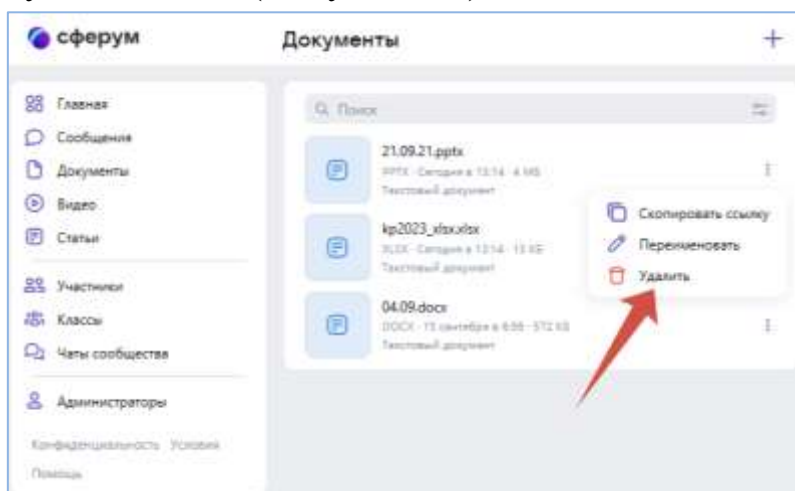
сферум

Документы

+

Главная
Сообщения
Документы
Видео
Статьи

Участники
Классы
Чаты сообщества

Администраторы

Конфиденциальность Условия
Помощь

Поиск

21.09.21.pptx
PPTX · Сегодня в 13:14 · 4 МБ
Текстовый документ

kp2023_xlsx.xlsx
XLSX · Сегодня в 13:14 · 13 КБ
Текстовый документ

04.09.docx
DOCX · 15 сентября в 6:58 · 572 КБ
Текстовый документ

Скопировать ссылку
Переименовать
Удалить